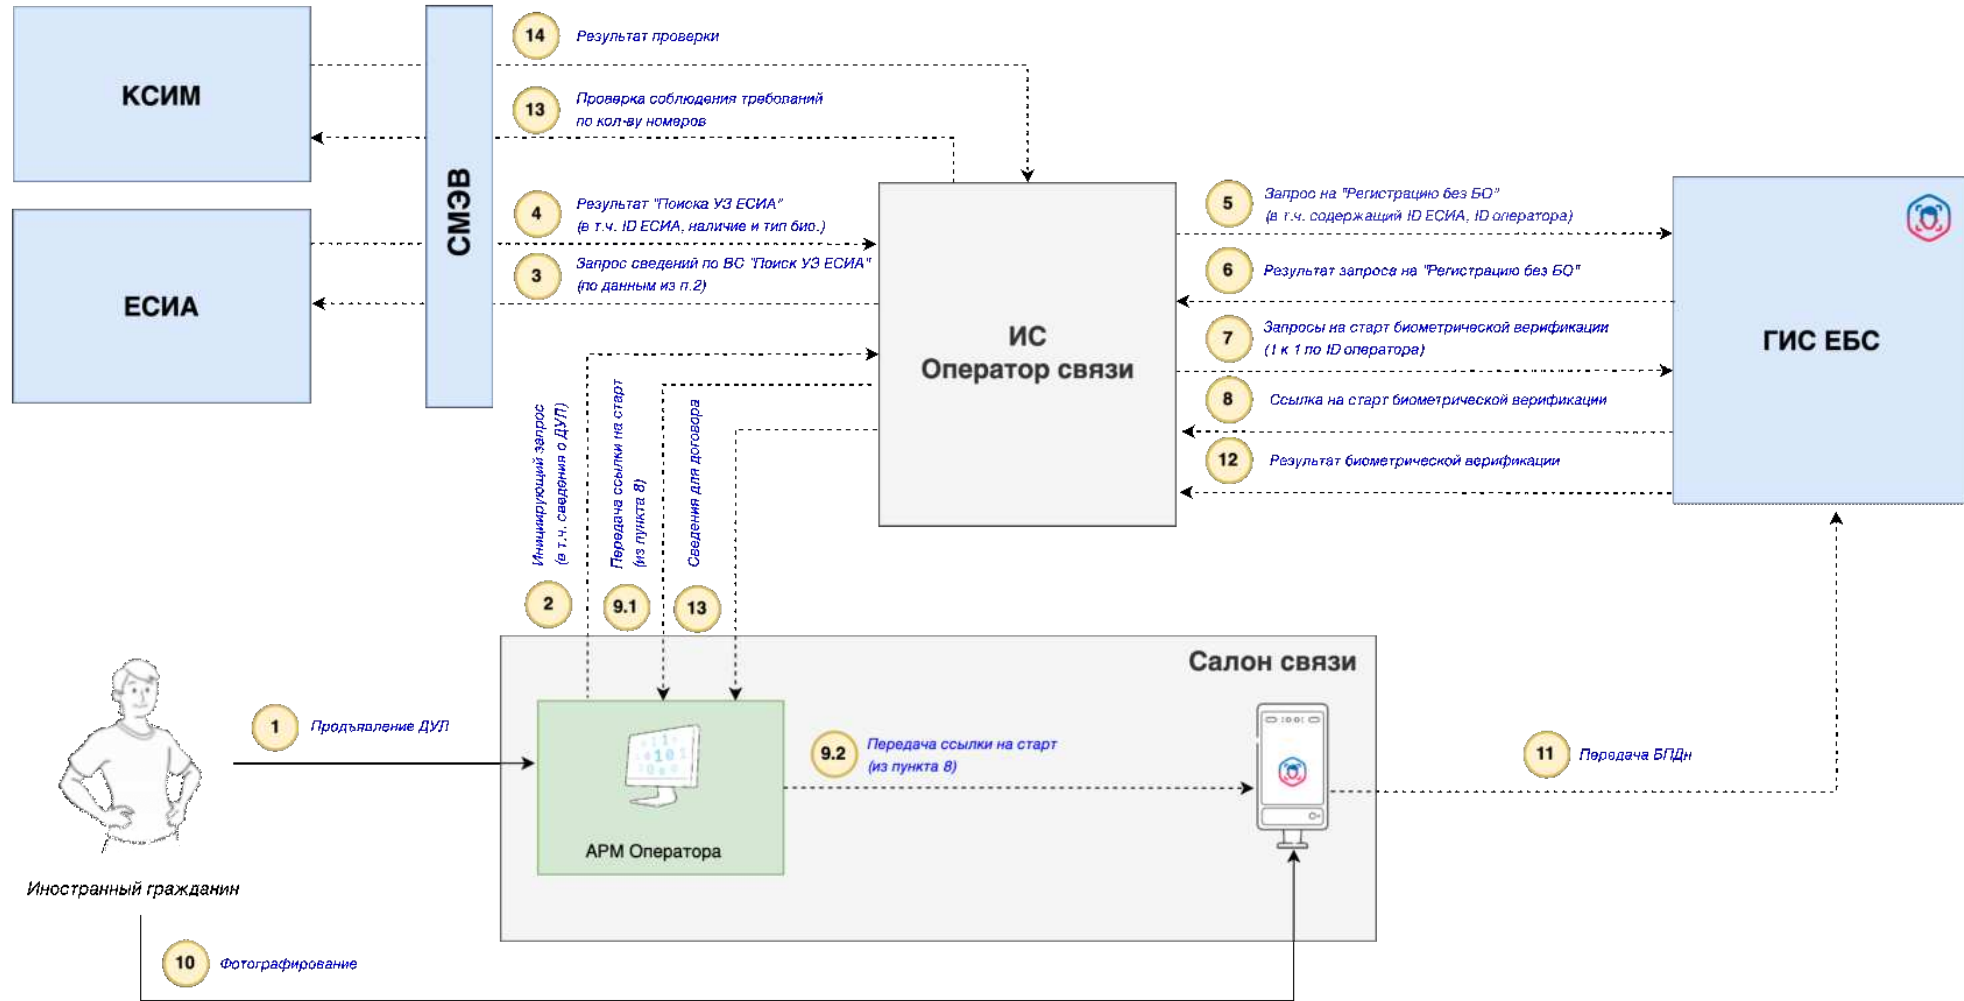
КСИМ

ЕСИА

СМЭВ

14 Результат проверки

13 Проверка соблюдения требований по кол-ву номеров

4 Результат "Поиска УЗ ЕСИА" (в т.ч. ID ЕСИА, наличие и тип био.)

3 Запрос сведений по ВС "Поиск УЗ ЕСИА" (по данным из п.2)

ИС Оператор связи

5 Запрос на "Регистрацию без БО" (в т.ч. содержащий ID ЕСИА, ID оператора)

6 Результат запроса на "Регистрацию без БО"

7 Запросы на старт биометрической верификации (1 к 1 по ID оператора)

8 Ссылка на старт биометрической верификации

12 Результат биометрической верификации

ГИС ЕБС

Инициирующий запрос (в т.ч. сведения о ДУЛ)

Передача ссылки на старт (из пункта 8)

Сведения для договора

2

9.1

13

Салон связи

1 Предъявление ДУЛ

АРМ Оператора

9.2 Передача ссылки на старт (из пункта 8)

11 Передача БПДн

Иностранный гражданин

10 Фотографирование